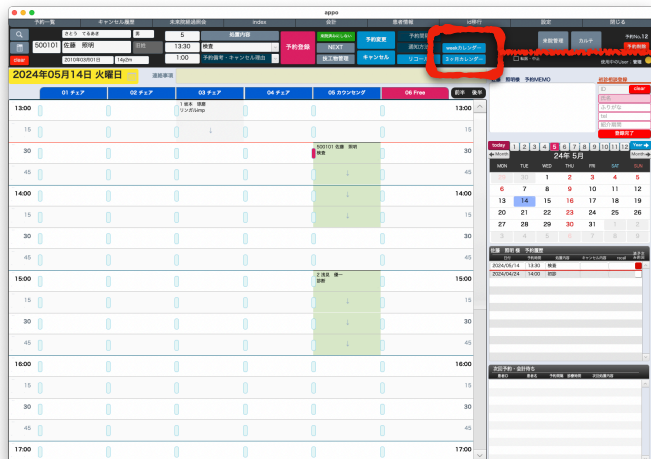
appo

予約一覧 キャンセル履歴 未来院新規数 index 会計 患者情報 ic発行 設定 閉じる

さとう てるあき 男
500101 佐藤 照明 初診
2010年05月01日 14y0m
clear

5
13:30
1:00

処置内容
検査
予約備考・キャンセル理由

予約登録
実院済みにしない
NEXT
休工数管理
予約変更
キャンセル
予約登録
通知方法
リコール

weekカレンダー
3ヶ月カレンダー

来院管理 カルテ
予約No.12
予約削除
使用中のUser：管理

2024年05月14日 火曜日
週間事項

01 チェア 02 チェア 03 チェア 04 チェア 05 カウンセング 06 Free
前半 後半

13:00
1 鈴木 理恵
リンガルimp

15
30
500101 佐藤 照明
検査
45
14:00
15
30
45
15:00
2 浅見 健一
診断
15
30
45
16:00
15
30
45
17:00

佐藤 照明 様 予約MEMO

初診予約登録
ID
clear
氏名
ふりがな
tel
初診備考
登録完了

today 1 2 3 4 5 6 7 8 9 10 11 12 Year
Month 24年 5月 Month
SUN MON TUE WED THU FRI SAT 高齢
28 29 30 1 2 3 4
5 6 7 8 9 10 11
12 13 14 15 16 17 18
19 20 21 22 23 24 25
26 27 28 29 30 31 1
2 3 4 5 6 7 8

佐藤 照明 様 予約履歴
日付 予約時間 処置内容 キャンセル内容 recall 本日予約
2024/05/14 13:30 検査
2024/04/24 14:00 初診

次回予約・会計待ち
患者ID 患者名 予約時間 処置内容 次回予約日時